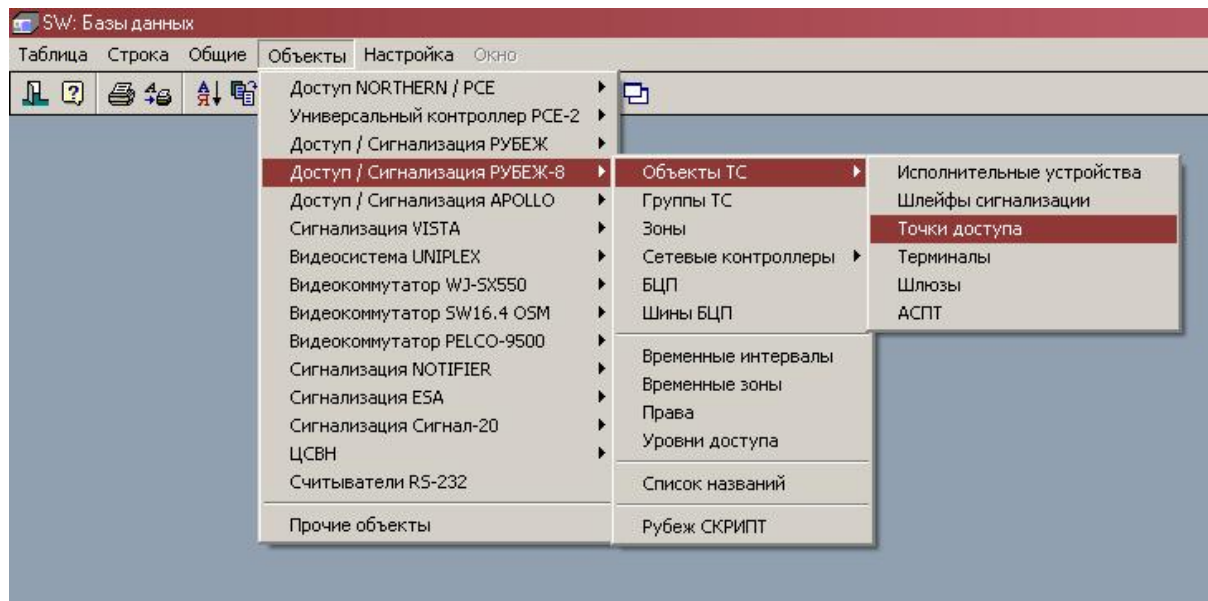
SW: Базы данных

Таблица Строка Общие Объекты Настройка Окно

Доступ NORTHERN / PCE
Универсальный контроллер PCE-2
Доступ / Сигнализация РУБЕЖ
Доступ / Сигнализация РУБЕЖ-8
Доступ / Сигнализация APOLLO
Сигнализация VISTA
Видеосистема UNIPLEX
Видеокоммутатор WJ-SX550
Видеокоммутатор SW16.4 OSM
Видеокоммутатор PELCO-9500
Сигнализация NOTIFIER
Сигнализация ESA
Сигнализация Сигнал-20
ЦСВН
Считыватели RS-232
Прочие объекты

Объекты ТС
Группы ТС
Зоны
Сетевые контроллеры
БЦП
Шины БЦП
Временные интервалы
Временные зоны
Права
Уровни доступа
Список названий
Рубеж СКРИПТ

Исполнительные устройства
Шлейфы сигнализации
Точки доступа
Терминалы
Шлюзы
АСПТ